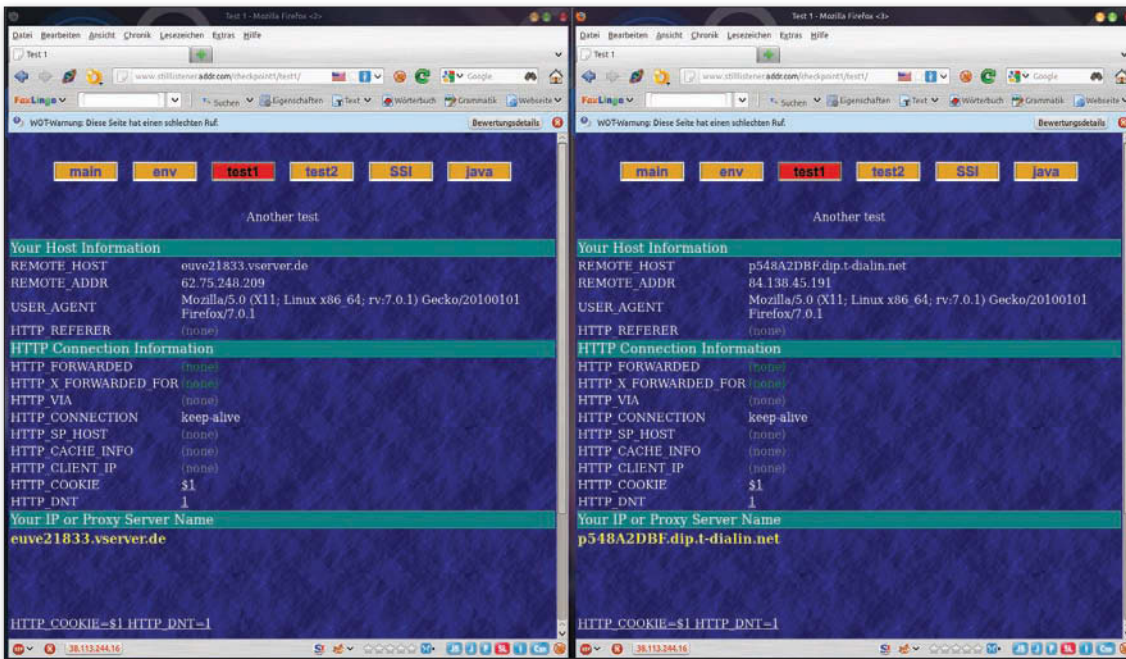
Test 1 - Mozilla Firefox <2>

Datei Bearbeiten Ansicht Chronik Lesezeichen Extras Hilfe

Test 1

www.stillistener.addr.com/checkpoint1/test1/

Google

FoxLingo Suchen Eigenschaften Text Wörterbuch Grammatik Webseite

WOT-Warnung: Diese Seite hat einen schlechten Ruf. Bewertungsdetails

main env test1 test2 SSI java

Another test

Your Host Information

| | |
|---|---|
| REMOTE_HOST | euve21833.vserver.de |
| REMOTE_ADDR | 62.75.248.209 |
| USER_AGENT | Mozilla/5.0 (X11; Linux x86_64; rv:7.0.1) Gecko/20100101 Firefox/7.0.1 |
| HTTP_REFERER | (none) |

HTTP Connection Information

| | |
|---|---|
| HTTP_FORWARDED | (none) |
| HTTP_X_FORWARDED_FOR | (none) |
| HTTP_VIA | (none) |
| HTTP_CONNECTION | keep-alive |
| HTTP_SP_HOST | (none) |
| HTTP_CACHE_INFO | (none) |
| HTTP_CLIENT_IP | (none) |
| HTTP_COOKIE | $1 |
| HTTP_DNT | 1 |

Your IP or Proxy Server Name

euve21833.vserver.de

HTTP_COOKIE=$1 HTTP_DNT=1

38.113.244.16

Test 1 - Mozilla Firefox <3>

Datei Bearbeiten Ansicht Chronik Lesezeichen Extras Hilfe

Test 1

www.stillistener.addr.com/checkpoint1/test1/

Google

FoxLingo Suchen Eigenschaften Text Wörterbuch Grammatik Webseite

WOT-Warnung: Diese Seite hat einen schlechten Ruf. Bewertungsdetails

main env test1 test2 SSI java

Another test

Your Host Information

| | |
|---|---|
| REMOTE_HOST | p548A2DBF.dip.t-dialin.net |
| REMOTE_ADDR | 84.138.45.191 |
| USER_AGENT | Mozilla/5.0 (X11; Linux x86_64; rv:7.0.1) Gecko/20100101 Firefox/7.0.1 |
| HTTP_REFERER | (none) |

HTTP Connection Information

| | |
|---|---|
| HTTP_FORWARDED | (none) |
| HTTP_X_FORWARDED_FOR | (none) |
| HTTP_VIA | (none) |
| HTTP_CONNECTION | keep-alive |
| HTTP_SP_HOST | (none) |
| HTTP_CACHE_INFO | (none) |
| HTTP_CLIENT_IP | (none) |
| HTTP_COOKIE | $1 |
| HTTP_DNT | 1 |

Your IP or Proxy Server Name

p548A2DBF.dip.t-dialin.net

HTTP_COOKIE=$1 HTTP_DNT=1

38.113.244.16